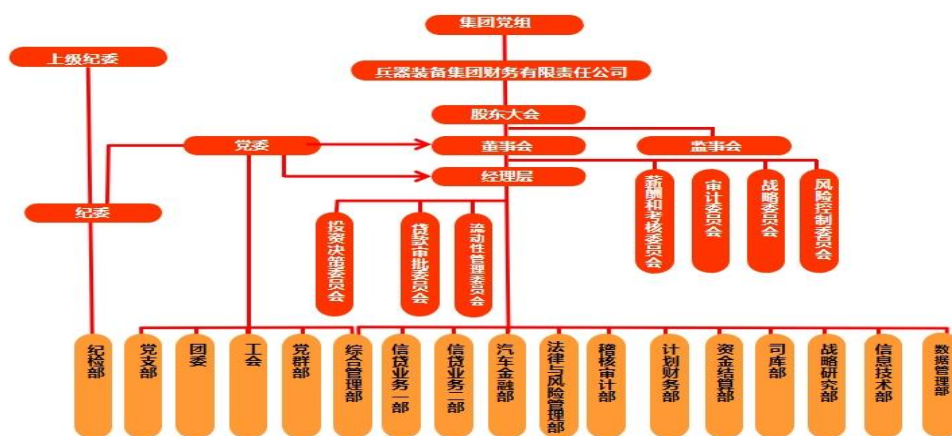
集团党组
上级纪委
兵器装备集团财务有限责任公司
股东大会
党委
董事会
监事会
经理层
纪委
薪酬和考核委员会
审计委员会
战略委员会
风险控制委员会
投资决策委员会
贷款审批委员会
流动性管理委员会
纪检部
党支部
团委
工会
党群部
综合管理部
信贷业务一部
信贷业务二部
汽车金融部
法律与风险管理部
稽核审计部
计划财务部
资金结算部
司库部
战略研究部
信息技术部
数据管理部